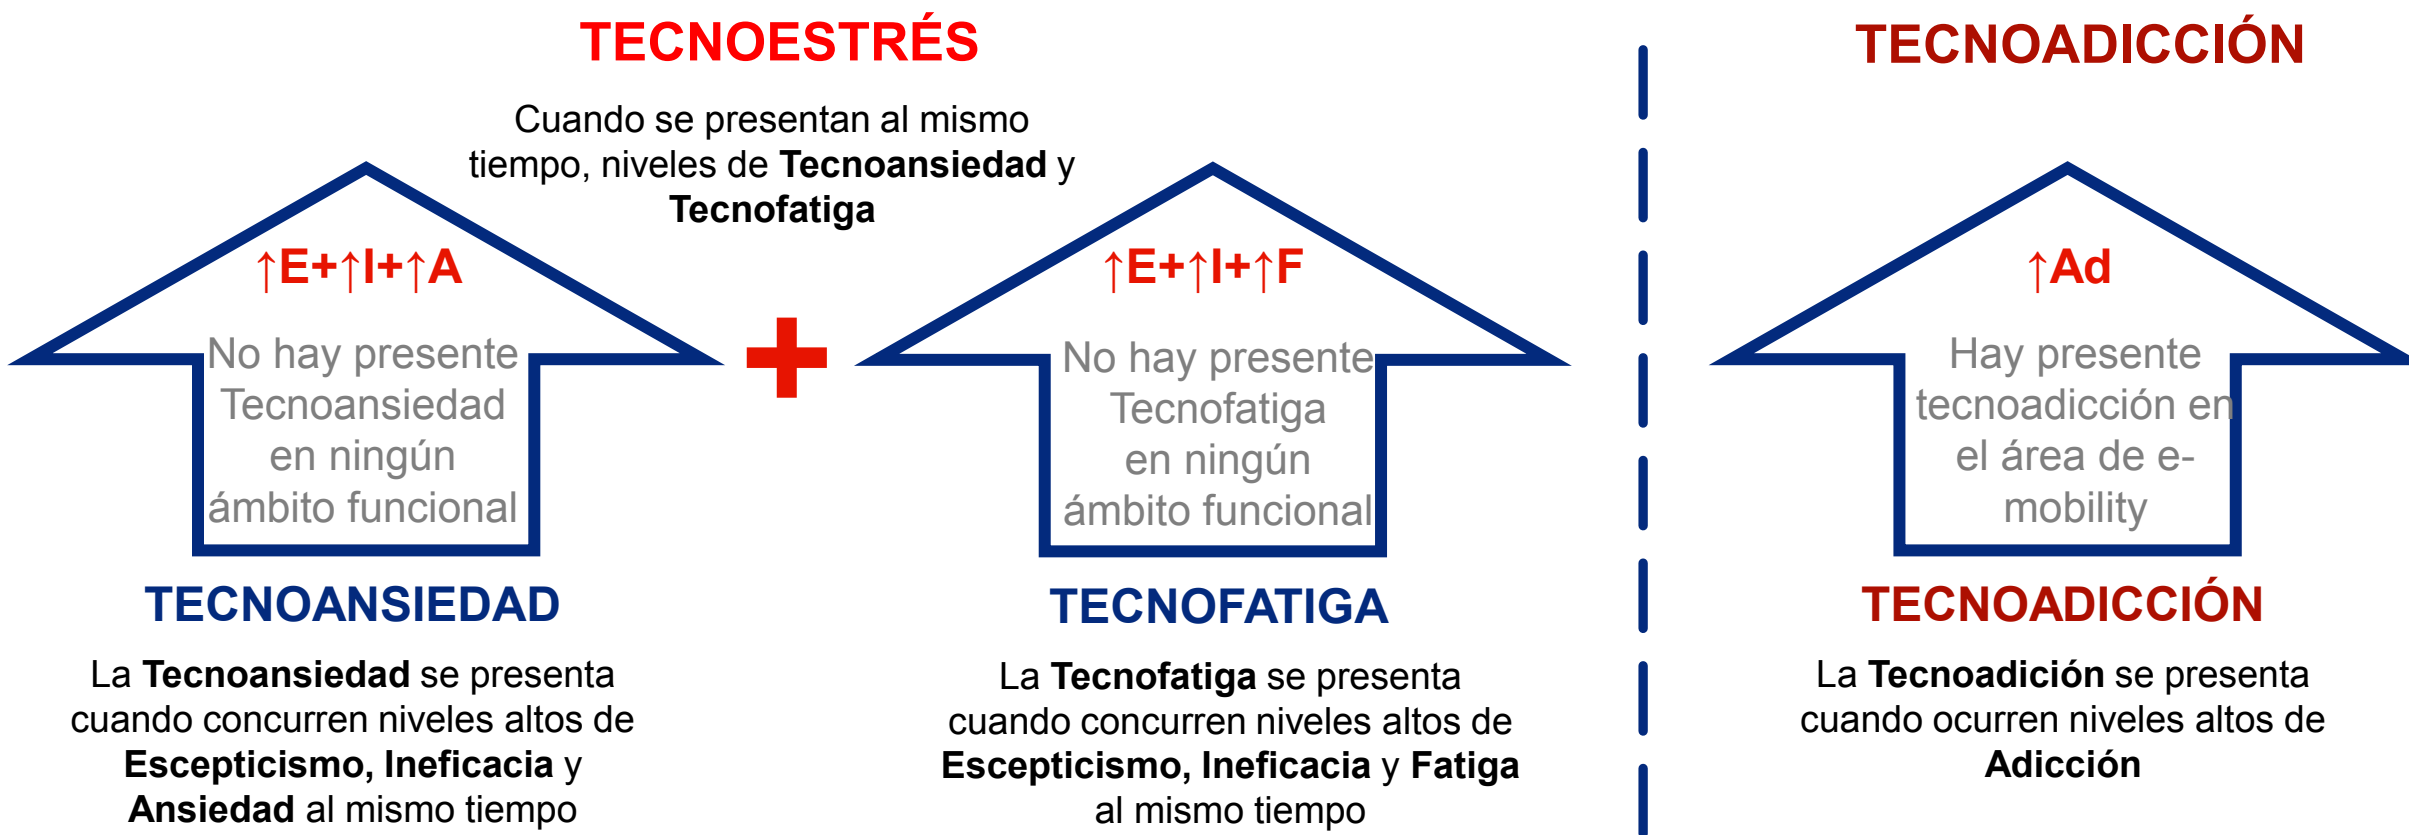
TECNOESTRÉS

Cuando se presentan al mismo tiempo, niveles de **Tecnoansiedad** y **Tecnofatiga**

TECNOADICCIÓN

↑E+↑I+↑A

No hay presente Tecnoansiedad en ningún ámbito funcional

TECNOANSIEDAD

La **Tecnoansiedad** se presenta cuando concurren niveles altos de **Escepticismo, Ineficacia** y **Ansiedad** al mismo tiempo

↑E+↑I+↑F

No hay presente Tecnofatiga en ningún ámbito funcional

TECNOFATIGA

La **Tecnofatiga** se presenta cuando concurren niveles altos de **Escepticismo, Ineficacia** y **Fatiga** al mismo tiempo

↑Ad

Hay presente tecnoadicción en el área de e-mobility

TECNOADICCIÓN

La **Tecnoadición** se presenta cuando ocurren niveles altos de **Adicción**